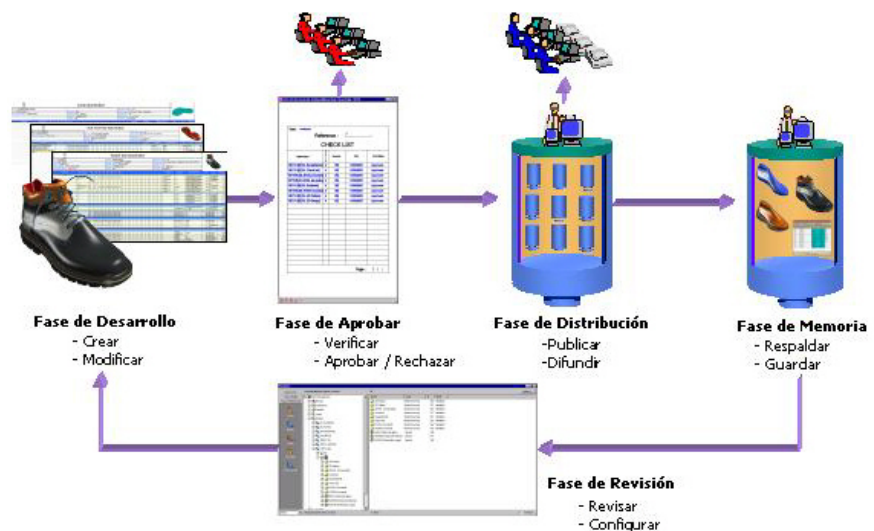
Reference:

CHECK LIST

Page

Fase de Desarrollo
- Crear
- Modificar

Fase de Aprobar
- Verificar
- Aprobar / Rechazar

Fase de Distribución
-Publicar
-Difundir

Fase de Memoria
- Respaldar
- Guardar

Fase de Revisión
- Revisar
- Configurar